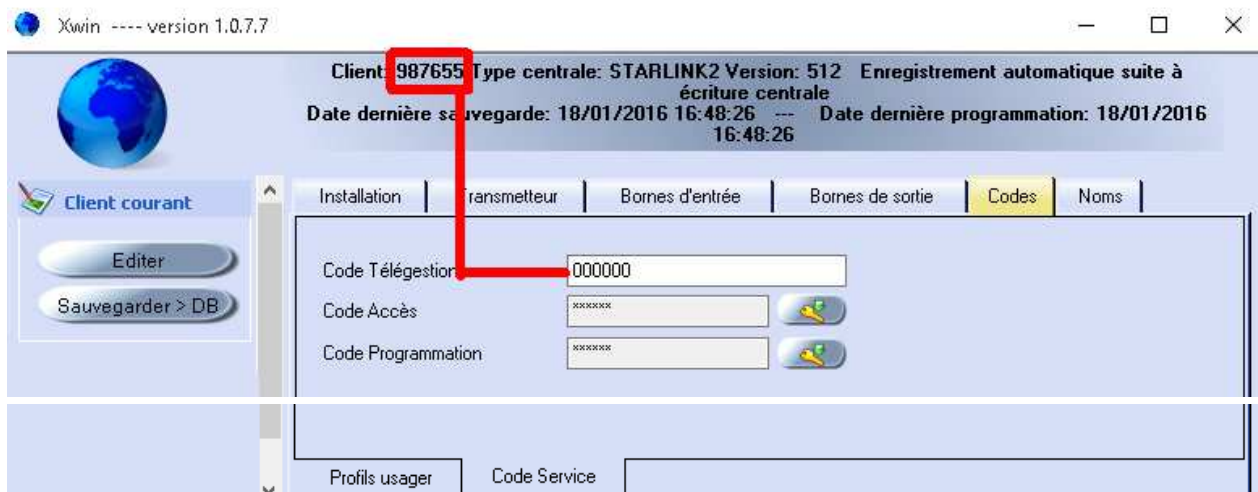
Xwin ---- version 1.0.7.7

Client: 987655 Type centrale: STARLINK2 Version: 512 Enregistrement automatique suite à écriture centrale
Date dernière sauvegarde: 18/01/2016 16:48:26 --- Date dernière programmation: 18/01/2016 16:48:26

Client courant

Editer

Sauvegarder > DB

Installation | Transmetteur | Bornes d'entrée | Bornes de sortie | Codes | Noms

Code Télégestion 000000

Code Accès ******

Code Programmation ******

Profils usager | Code Service